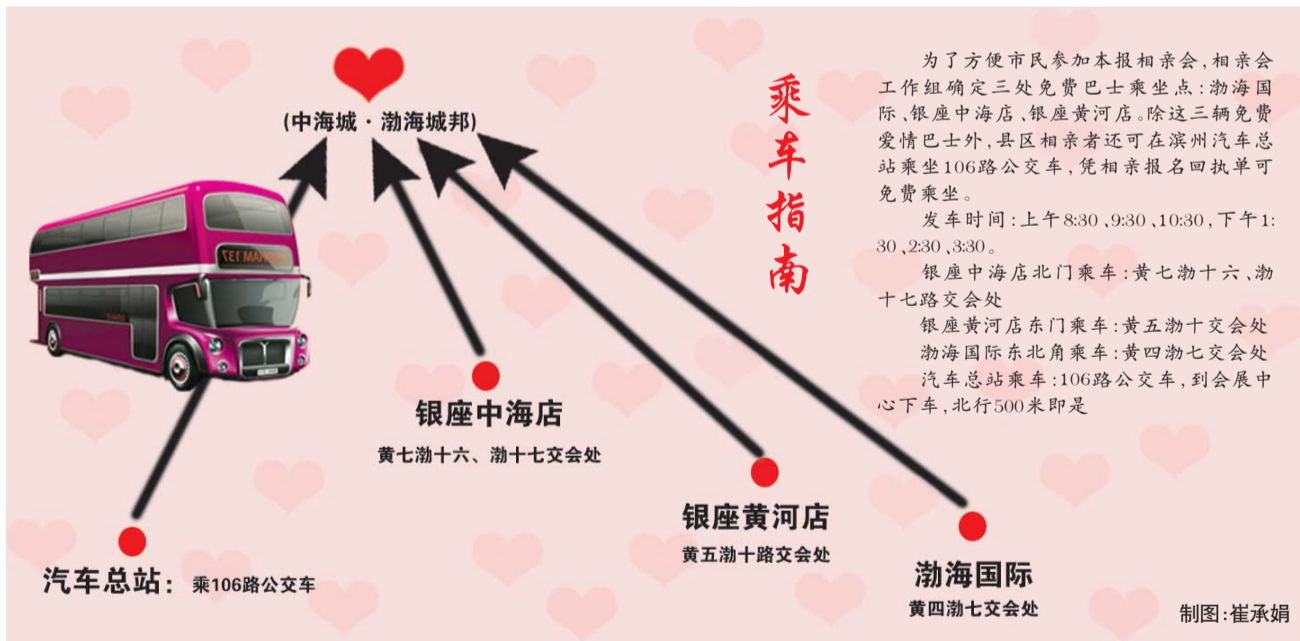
(中海城·渤海城邦)

乘车指南

为了方便市民参加本报相亲会,相亲会工作组确定三处免费巴士乘坐点:渤海国际、银座中海店、银座黄河店。除这三辆免费爱情巴士外,县区相亲者还可在滨州汽车总站乘坐106路公交车,凭相亲报名回执单可免费乘坐。

发车时间:上午8:30、9:30、10:30,下午1:30、2:30、3:30。

银座中海店北门乘车:黄七渤十六、渤十七路交会处

银座黄河店东门乘车:黄五渤十交会处

渤海国际东北角乘车:黄四渤七交会处

汽车总站乘车:106路公交车,到会展中心下车,北行500米即是

银座中海店
黄七渤十六、渤十七交会处

银座黄河店
黄五渤十路交会处

渤海国际
黄四渤七交会处

汽车总站: 乘106路公交车

制图:崔承娟